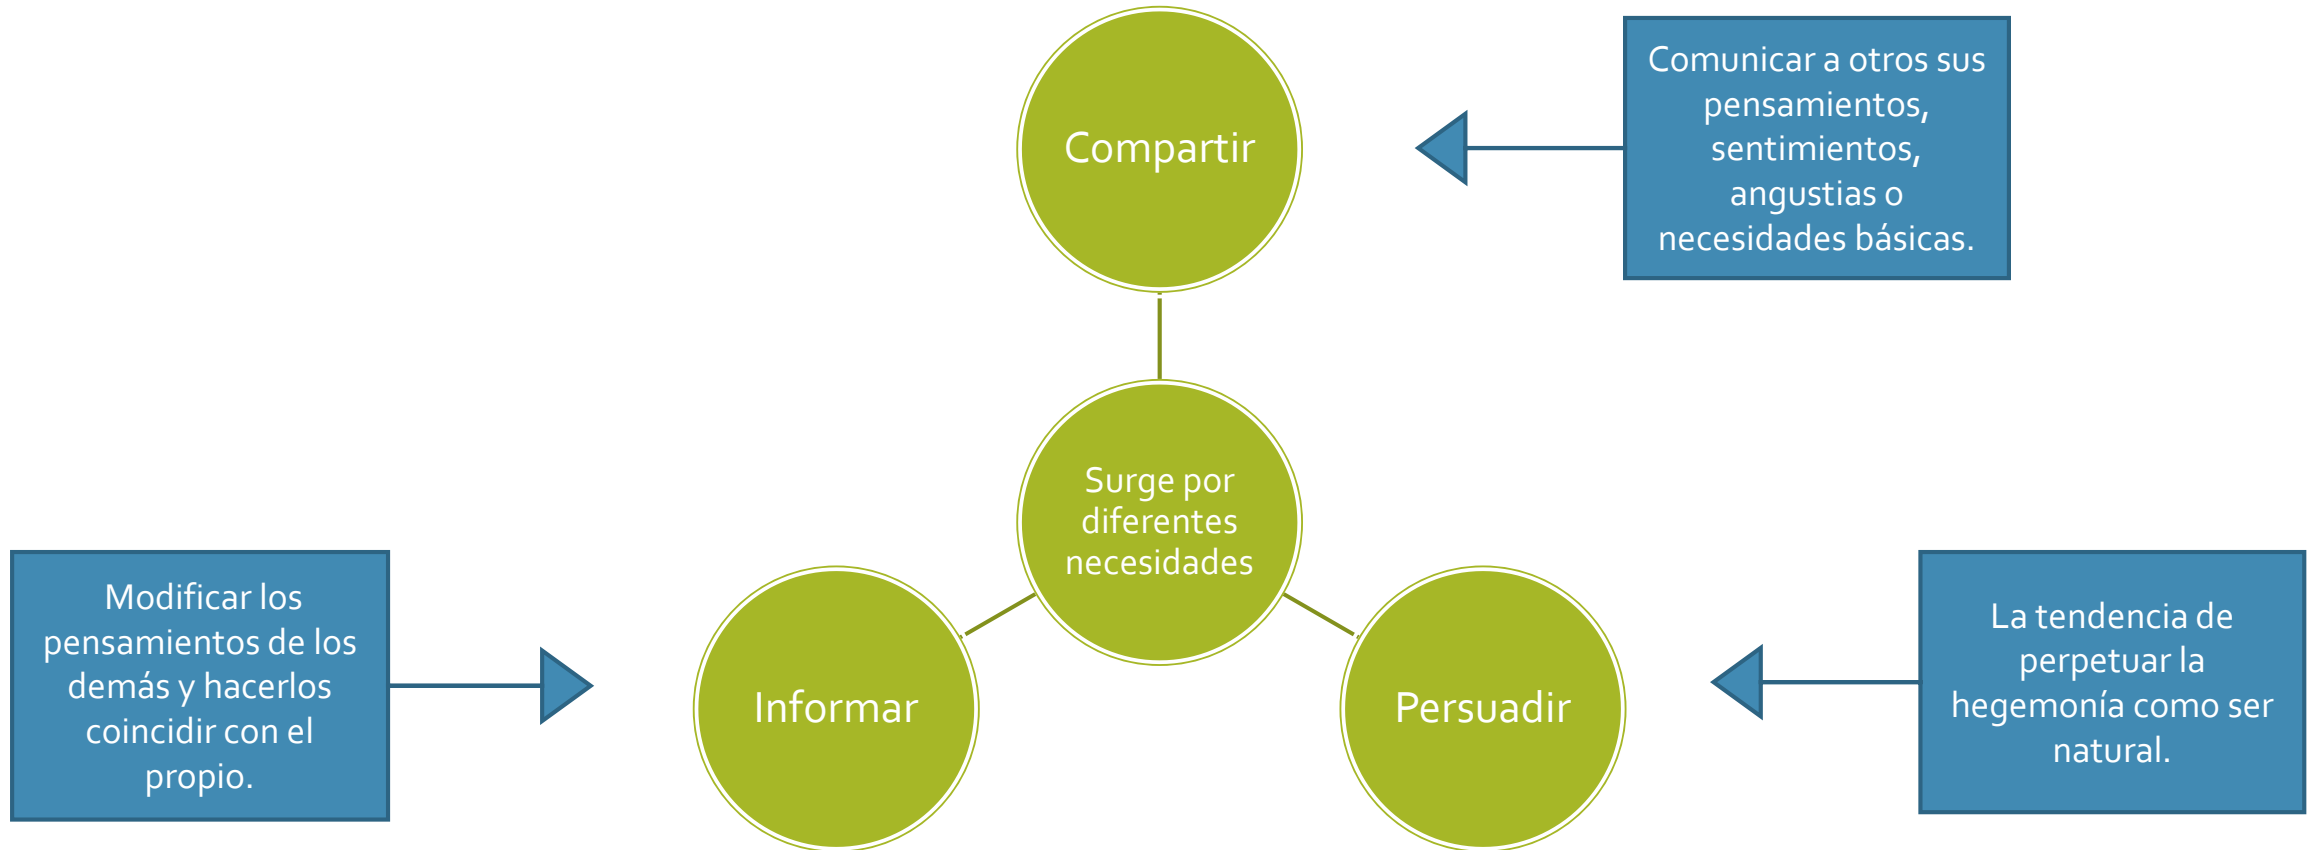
Compartir

Comunicar a otros sus pensamientos, sentimientos, angustias o necesidades básicas.

Surge por diferentes necesidades

Modificar los pensamientos de los demás y hacerlos coincidir con el propio.

Informar

Persuadir

La tendencia de perpetuar la hegemonía como ser natural.